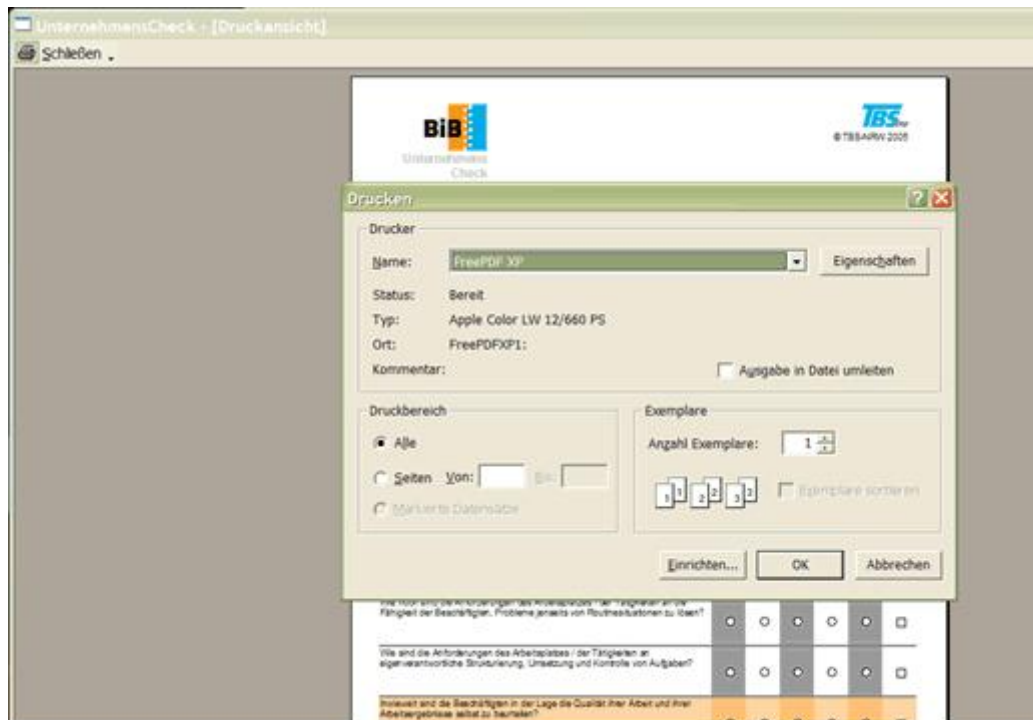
UnternehmensCheck - [Druckansicht]

Schließen

BiB

Unternehmens Check

TBS

©TBSNRW 2005

Drucken

Drucker

Name: FreePDF XP

Eigenschaften

Status: Bereit

Typ: Apple Color LW 12/660 PS

Ort: FreePDFXP1:

Kommentar:

Ausgabe in Datei umleiten

Druckbereich

Alle

Seiten Von: Bis:

Markierte Datensätze

Exemplare

Anzahl Exemplare: 1

Exemplare sortieren

Einrichten...

OK

Abbrechen

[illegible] Fähigkeit der Beschäftigten, Probleme jenseits von Routinesituationen zu lösen?

Wie sind die Anforderungen des Arbeitsplatzes / der Tätigkeiten an eigenverantwortliche Strukturierung, Umsetzung und Kontrolle von Aufgaben?

Inwieweit sind die Beschäftigten in der Lage die Qualität ihrer Arbeit und ihrer Arbeitsergebnisse selbst zu beurteilen?